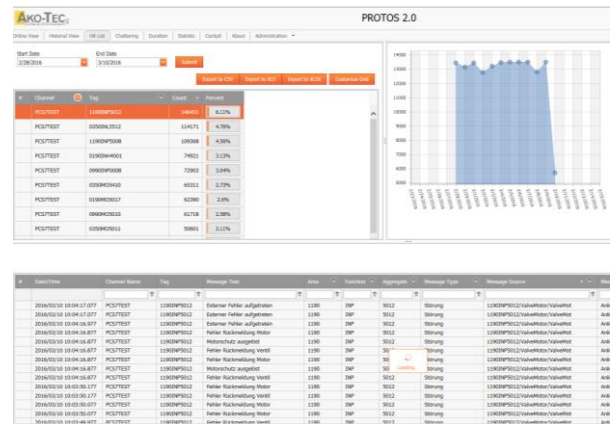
AKO-TEC

PROTOS 2.0

Online View | Historical View | Hit List | Chattering | Duration | Statistic | Cockpit | About | Administration

Start Date
2/28/2016

End Date
3/10/2016

Submit

Export to CSV | Export to XLS | Export to XLSX | Customize Grid

| # | Channel | Tag | Count | Percent |
|---|---|---|---|---|
| | PCS7TEST | 1190INP5012 | 148401 | 6.11% |
| | PCS7TEST | 0350INL5512 | 114171 | 4.70% |
| | PCS7TEST | 1190INP5008 | 109368 | 4.50% |
| | PCS7TEST | 0190INH4001 | 74921 | 3.13% |
| | PCS7TEST | 0990INP5008 | 72903 | 3.04% |
| | PCS7TEST | 0350MOS5420 | 65311 | 2.73% |
| | PCS7TEST | 0190MOS5017 | 62390 | 2.6% |
| | PCS7TEST | 0990MOS5010 | 61718 | 2.58% |
| | PCS7TEST | 0350MOS5011 | 50601 | 2.11% |

14000
13000
12000
11000
10000
9000
8000
7000
6000
5000
4000

| # | Date/Time | Channel Name | Tag | Message Text | Area | Function | Aggregate | Message Type | Message Source |
|---|---|---|---|---|---|---|---|---|---|
| | 2016/03/10 10:04:17.077 | PCS7TEST | 1190INP5012 | Externer Fehler aufgetreten | 1190 | INP | 5012 | Störung | 1190INP5012/ValveMotor/ValveMot |
| | 2016/03/10 10:04:17.077 | PCS7TEST | 1190INP5012 | Externer Fehler aufgetreten | 1190 | INP | 5012 | Störung | 1190INP5012/ValveMotor/ValveMot |
| | 2016/03/10 10:04:16.977 | PCS7TEST | 1190INP5012 | Externer Fehler aufgetreten | 1190 | INP | 5012 | Störung | 1190INP5012/ValveMotor/ValveMot |
| | 2016/03/10 10:04:16.977 | PCS7TEST | 1190INP5012 | Externer Fehler aufgetreten | 1190 | INP | 5012 | Störung | 1190INP5012/ValveMotor/ValveMot |
| | 2016/03/10 10:04:16.877 | PCS7TEST | 1190INP5012 | Motorschutz ausgelöst | 1190 | INP | 5012 | Störung | 1190INP5012/ValveMotor/ValveMot |
| | 2016/03/10 10:04:16.877 | PCS7TEST | 1190INP5012 | Fehler Rückmeldung Ventil | 1190 | INP | 50 | Störung | 1190INP5012/ValveMotor/ValveMot |
| | 2016/03/10 10:04:16.877 | PCS7TEST | 1190INP5012 | Fehler Rückmeldung Motor | 1190 | INP | 50 | Störung | 1190INP5012/ValveMotor/ValveMot |
| | 2016/03/10 10:04:16.877 | PCS7TEST | 1190INP5012 | Motorschutz ausgelöst | 1190 | INP | 50 | Störung | 1190INP5012/ValveMotor/ValveMot |
| | 2016/03/10 10:04:16.877 | PCS7TEST | 1190INP5012 | Fehler Rückmeldung Ventil | 1190 | INP | 50 | Störung | 1190INP5012/ValveMotor/ValveMot |
| | 2016/03/10 10:03:50.177 | PCS7TEST | 1190INP5012 | Fehler Rückmeldung Motor | 1190 | INP | 5012 | Störung | 1190INP5012/ValveMotor/ValveMot |
| | 2016/03/10 10:03:50.177 | PCS7TEST | 1190INP5012 | Fehler Rückmeldung Ventil | 1190 | INP | 5012 | Störung | 1190INP5012/ValveMotor/ValveMot |
| | 2016/03/10 10:03:50.077 | PCS7TEST | 1190INP5012 | Fehler Rückmeldung Motor | 1190 | INP | 5012 | Störung | 1190INP5012/ValveMotor/ValveMot |
| | 2016/03/10 10:03:50.077 | PCS7TEST | 1190INP5012 | Fehler Rückmeldung Ventil | 1190 | INP | 5012 | Störung | 1190INP5012/ValveMotor/ValveMot |

Loading